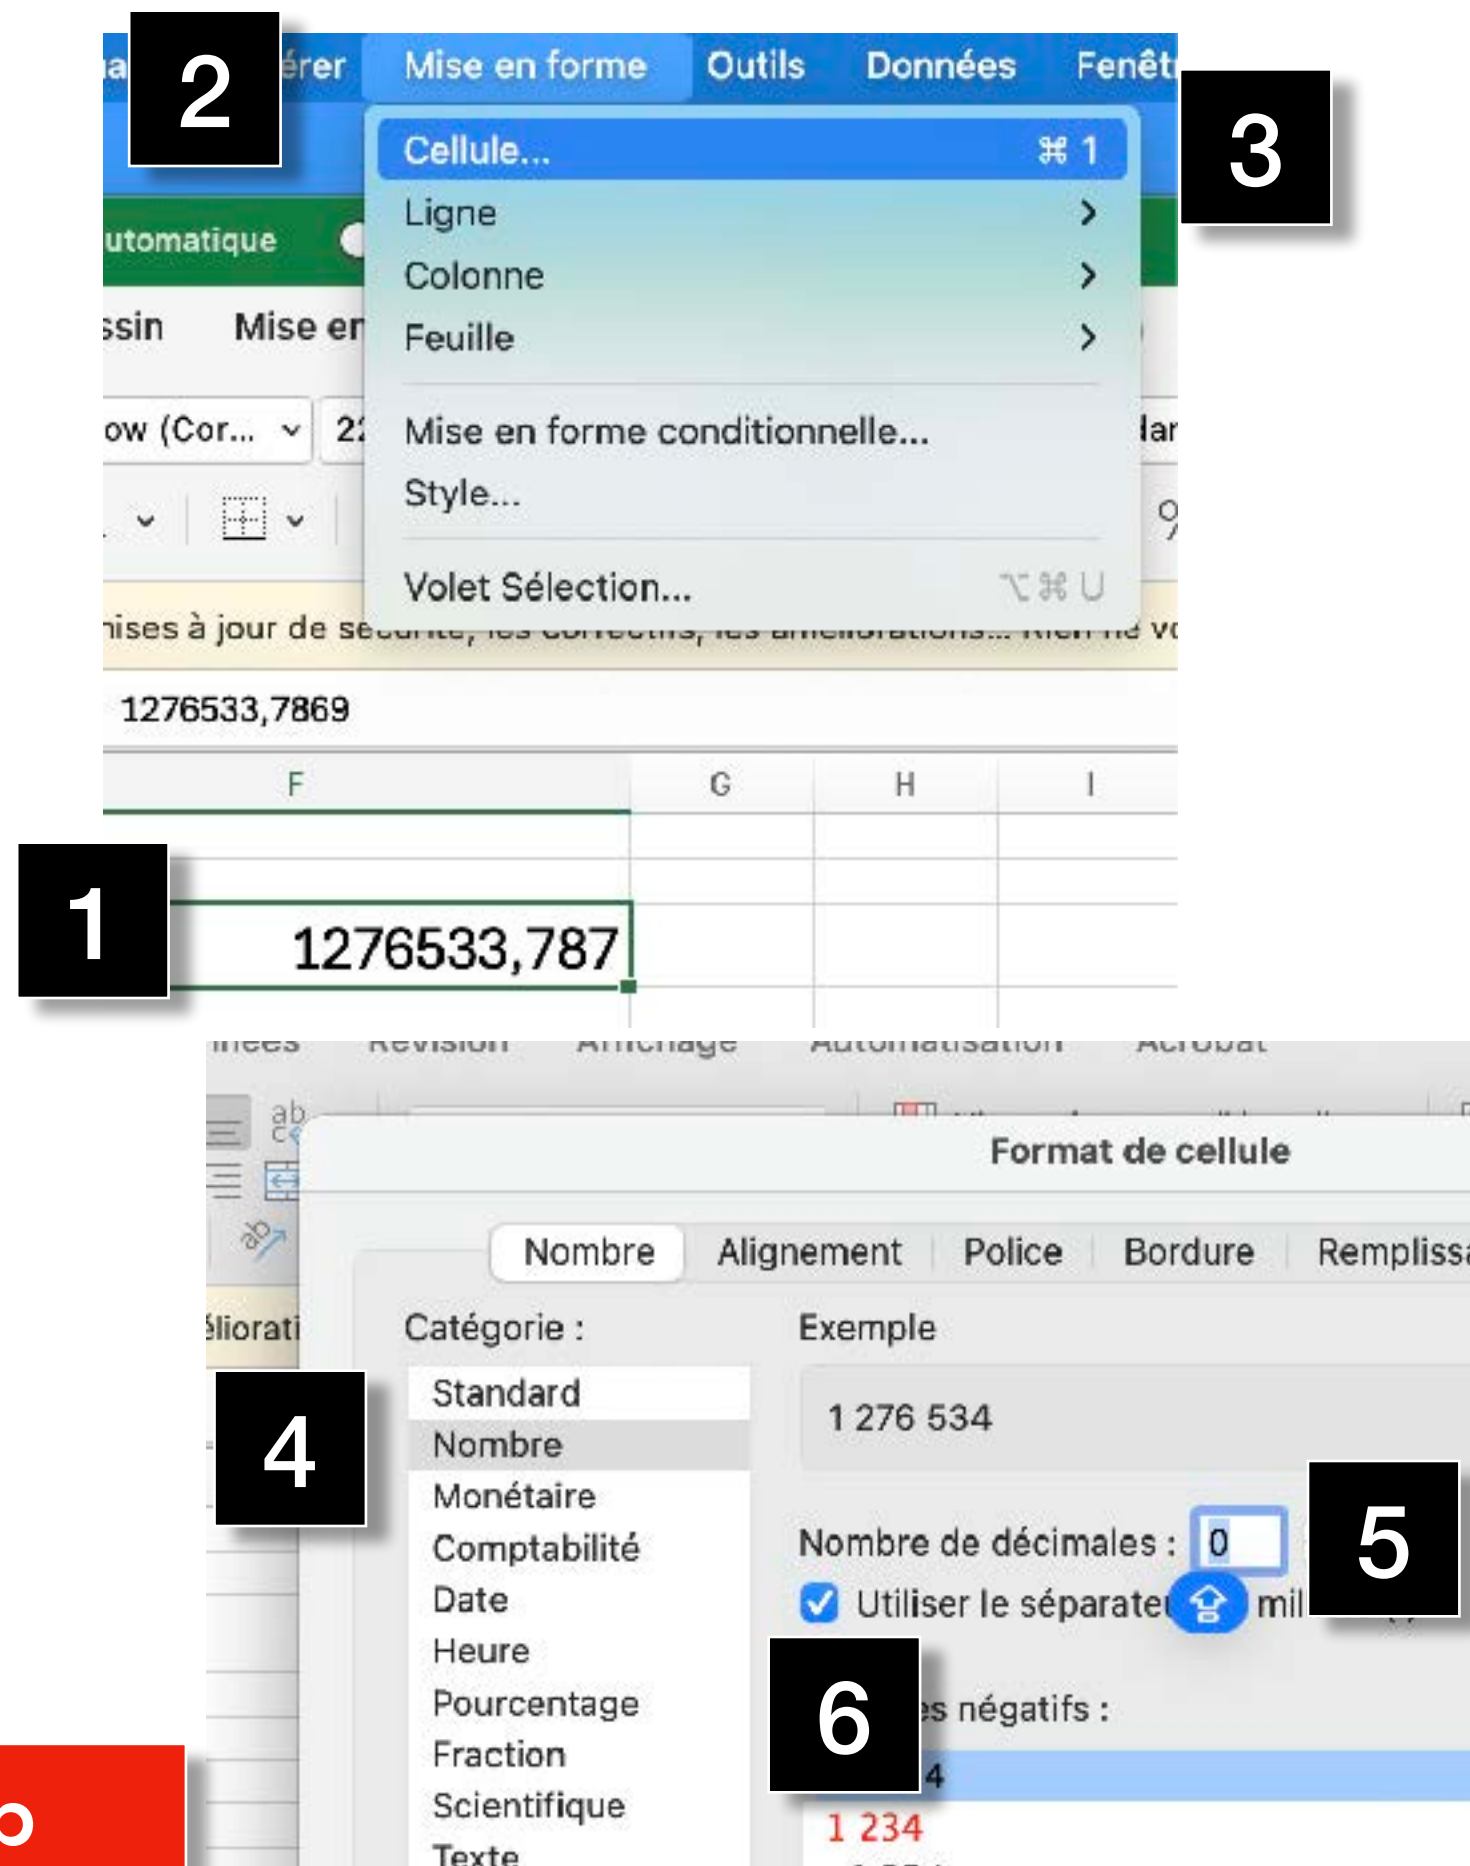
2
érer
Mise en forme
Outils
Données
Fenêt
Cellule...
⌘ 1
3
Ligne
Colonne
Feuille
utomatique
ssin
Mise en
ow (Cor...
22
Mise en forme conditionnelle...
Style...
Volet Sélection...
⌥⌘U
nises à jour de sé
1276533,7869
F
G
H
I
1
1276533,787
Format de cellule
Nombre
Alignement
Police
Bordure
Rempliss
éliorati
Catégorie :
Exemple
Standard
Nombre
Monétaire
Comptabilité
Date
Heure
Pourcentage
Fraction
Scientifique
Texte
4
1 276 534
Nombre de décimales : 0
5
Utiliser le séparate mil
6
es négatifs :
4
1 234